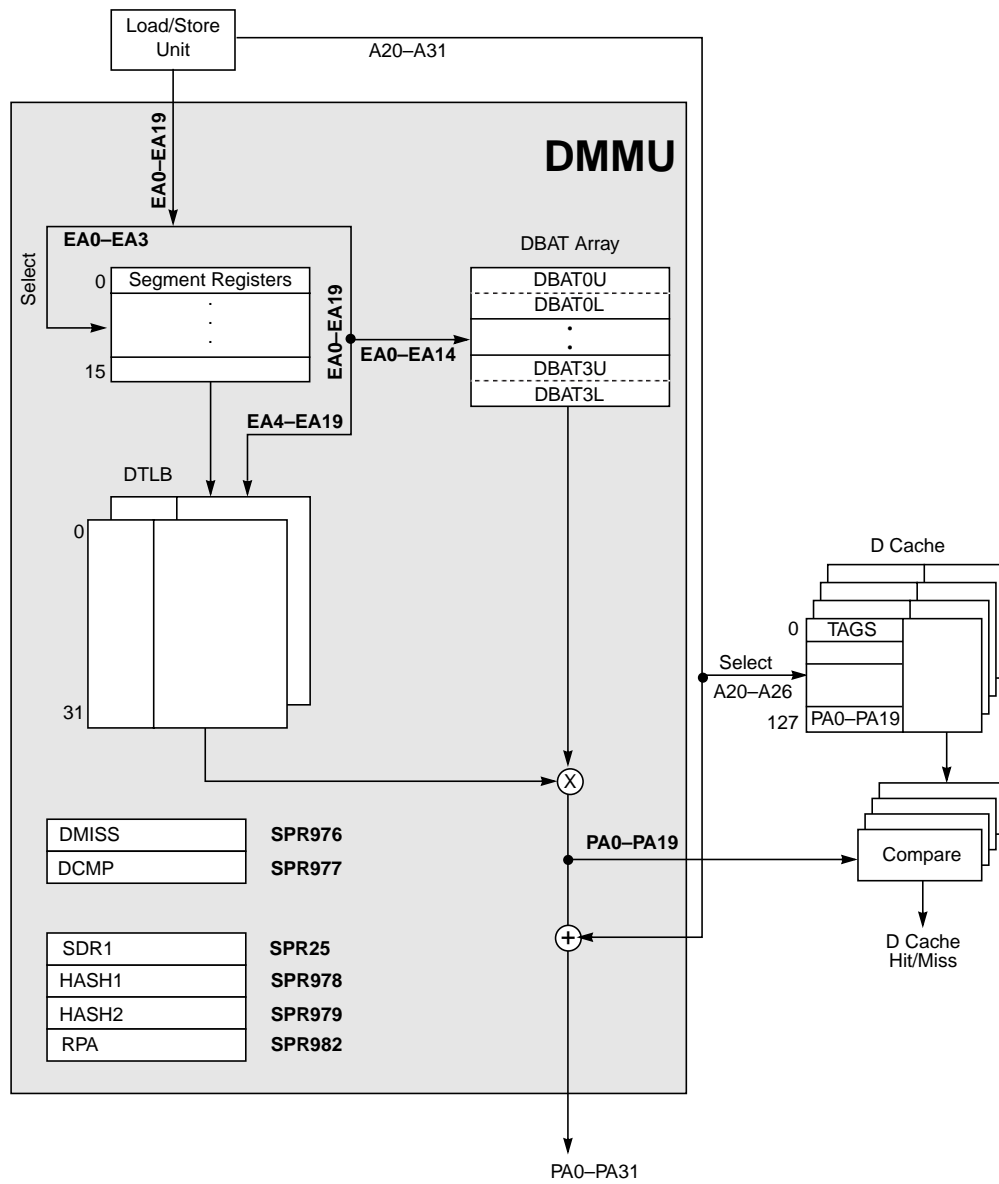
Load/Store Unit

A20–A31

EA0–EA19

DMMU

EA0–EA3

Select

0

Segment Registers

.
.
.

15

EA0–EA19

DBAT Array

DBAT0U
DBAT0L
•
•
DBAT3U
DBAT3L

EA0–EA14

EA4–EA19

DTLB

0

31

D Cache

0 TAGS

Select

A20–A26

127 PA0–PA19

X

DMISS SPR976
DCMP SPR977

PA0–PA19

Compare

+

D Cache Hit/Miss

SDR1 SPR25
HASH1 SPR978
HASH2 SPR979
RPA SPR982

PA0–PA31